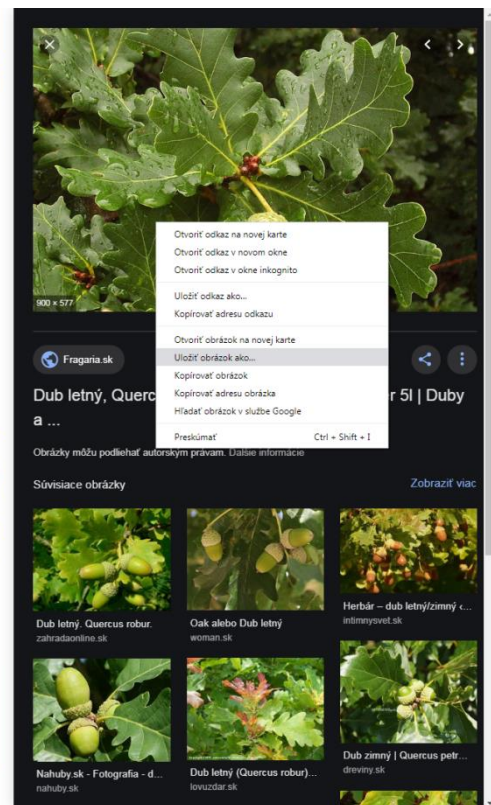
900 × 577

Otvoriť odkaz na novej karte
Otvoriť odkaz v novom okne
Otvoriť odkaz v okne inkognito

Uložiť odkaz ako...
Kopírovať adresu odkazu

Otvoriť obrázok na novej karte
Uložiť obrázok ako...
Kopírovať obrázok
Kopírovať adresu obrázka
Hľadať obrázok v službe Google

Preskúmať Ctrl + Shift + I

Fragaria.sk

Dub letný, Querc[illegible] r 5l | Duby a ...

Obrázky môžu podliehať autorským právam. Ďalšie informácie

Súvisiace obrázky

Zobraziť viac

Dub letný. Quercus robur.
zahradaonline.sk

Oak alebo Dub letný
woman.sk

Herbár – dub letný/zimný ...
intimnysvet.sk

Nahuby.sk - Fotografia - d...
nahuby.sk

Dub letný (Quercus robur)...
lovuzdar.sk

Dub zimný | Quercus petr...
dreviny.sk